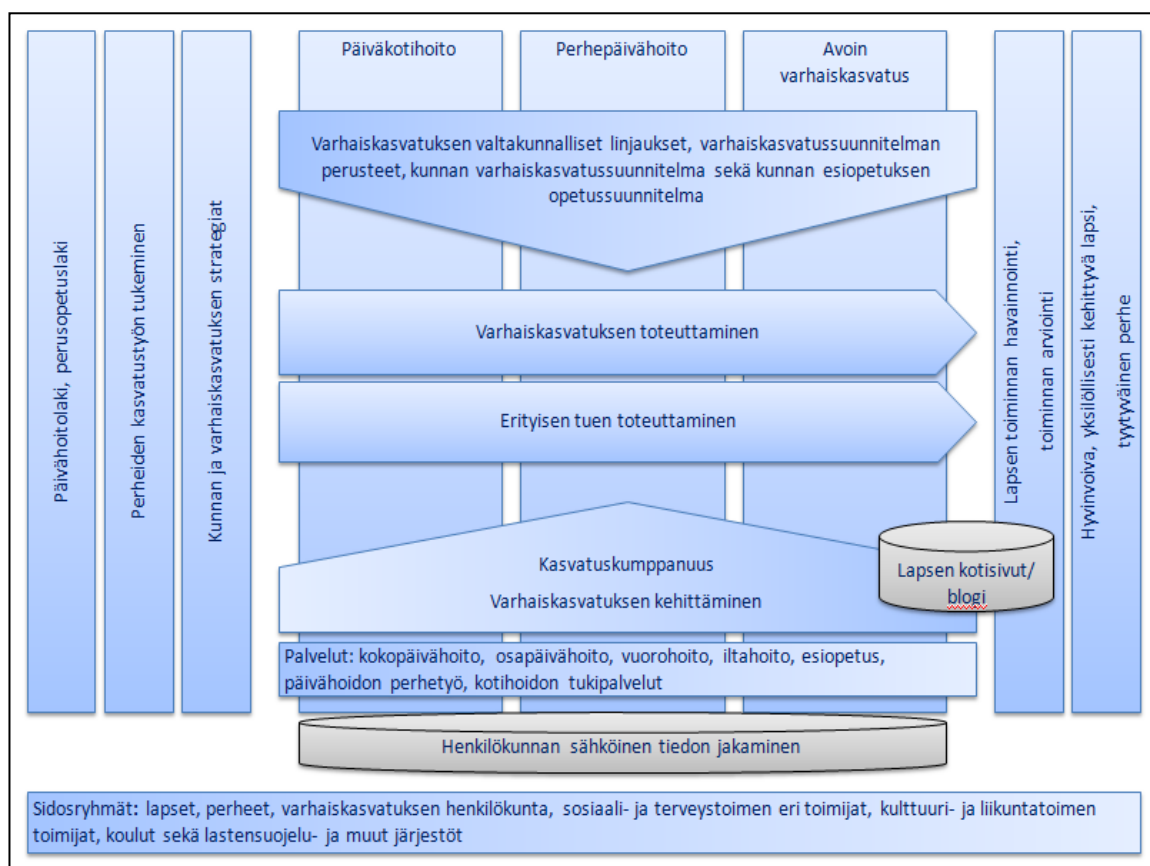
Päivähoitolaki, perusopetuslaki

Perheiden kasvatustyön tukeminen

Kunnan ja varhaiskasvatuksen strategiat

Päiväkotihoito

Perhepäivähoito

Avoin varhaiskasvatus

Varhaiskasvatuksen valtakunnalliset linjaukset, varhaiskasvatussuunnitelman perusteet, kunnan varhaiskasvatussuunnitelma sekä kunnan esiopetuksen opetussuunnitelma

Varhaiskasvatuksen toteuttaminen

Erityisen tuen toteuttaminen

Kasvatuskumppanuus

Varhaiskasvatuksen kehittäminen

Lapsen kotisivut/ blogi

Palvelut: kokopäivähoito, osapäivähoito, vuorohoito, iltahoito, esiopetus, päivähoidon perhetyö, kotihoidon tukipalvelut

Henkilökunnan sähköinen tiedon jakaminen

Lapsen toiminnan havainnointi, toiminnan arviointi

Hyvinvoiva, yksilöllisesti kehittyvä lapsi, tyytyväinen perhe

Sidosryhmät: lapset, perheet, varhaiskasvatuksen henkilökunta, sosiaali- ja terveystoimen eri toimijat, kulttuuri- ja liikuntatoimen toimijat, koulut sekä lastensuojelu- ja muut järjestöt